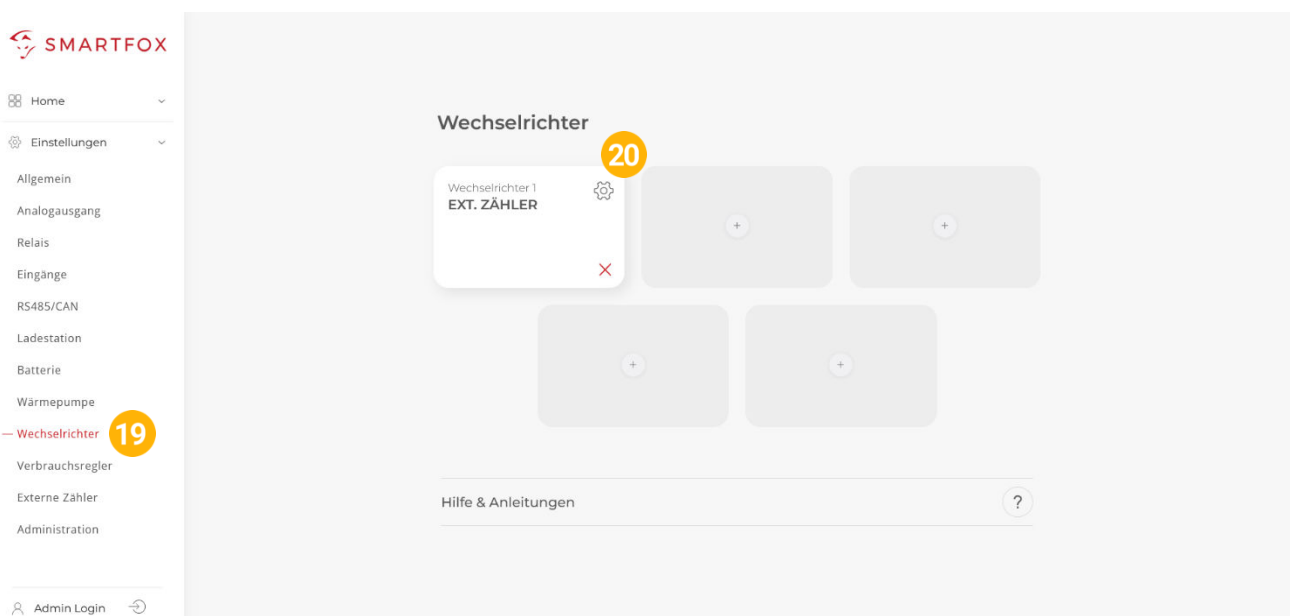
SMARTFOX

Home

Einstellungen

Allgemein

Analogausgang

Relais

Eingänge

RS485/CAN

Ladestation

Batterie

Wärmepumpe

Wechselrichter

19

Verbrauchsregler

Externe Zähler

Administration

Admin Login

Wechselrichter

20

Wechselrichter 1

EXT. ZÄHLER

+

+

+

+

Hilfe & Anleitungen

?